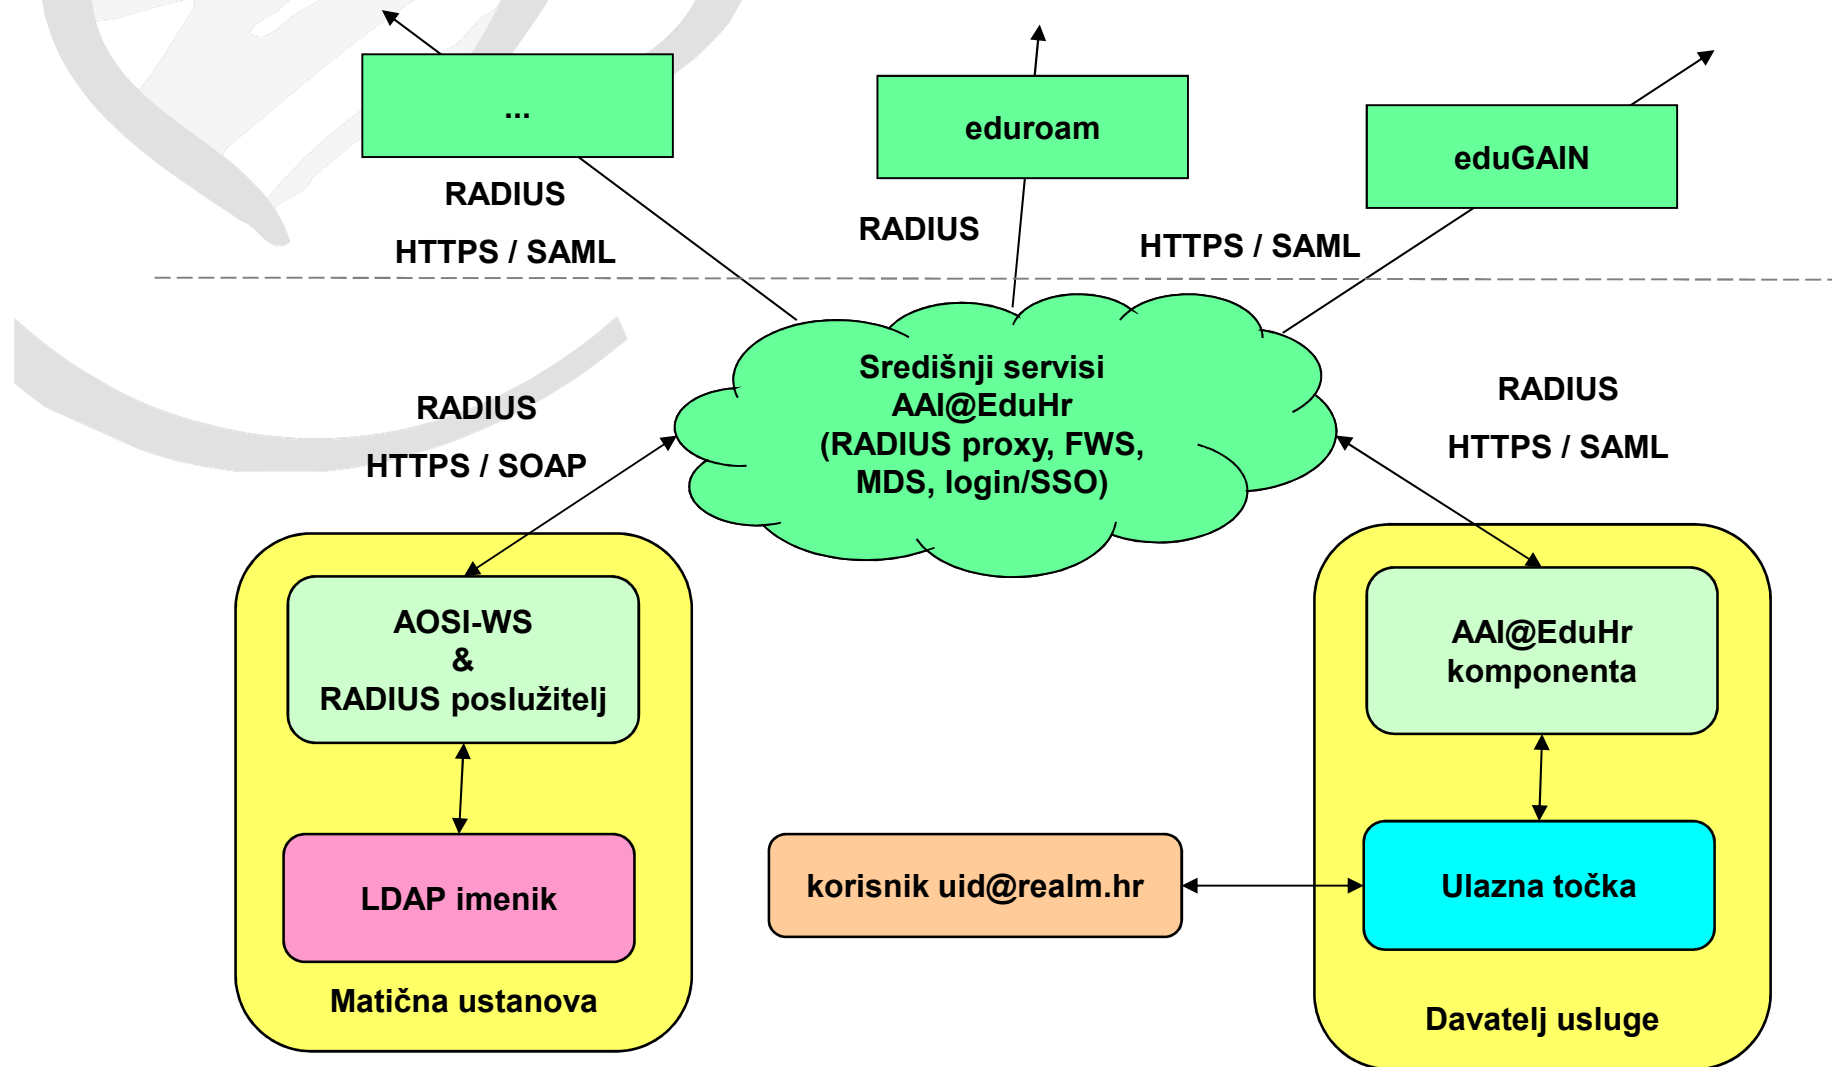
...

RADIUS

HTTPS / SAML

eduroam

RADIUS

eduGAIN

HTTPS / SAML

Središnji servisi
AAI@EduHr
(RADIUS proxy, FWS,
MDS, login/SSO)

RADIUS

HTTPS / SOAP

RADIUS

HTTPS / SAML

AOSI-WS
&
RADIUS poslužitelj

LDAP imenik

Matična ustanova

korisnik uid@realm.hr

AAI@EduHr
komponenta

Ulazna točka

Davatelj usluge